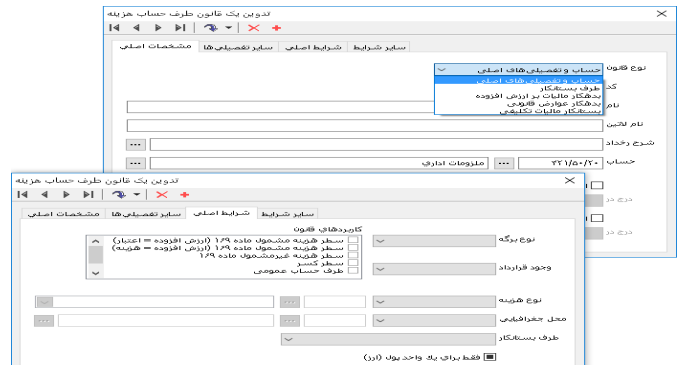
تدوین یک قانون طرف حساب هزینه

سایر شرایط | شرایط اصلی | سایر تفصیلی‌ها | مشخصات اصلی

نوع قانون
حساب و تفصیلی‌های اصلی
حساب و تفصیلی‌های اصلی
طرف بستانکار
بدهکار مالیات بر ارزش افزوده
بدهکار عوارض قانونی
بستانکار مالیات تکلیفی

کد
نام
نام لاتین
شرح رخداد
حساب ۲۲۱/۵۰/۲۰ ملزومات اداری

درج در
درج در

تدوین یک قانون طرف حساب هزینه

سایر شرایط | شرایط اصلی | سایر تفصیلی‌ها | مشخصات اصلی

کاربردهای قانون
نوع برگه
سطر هزینه مشمول ماده ۱۶۹ (ارزش افزوده = اعتبار)
سطر هزینه مشمول ماده ۱۶۹ (ارزش افزوده = هزینه)
سطر هزینه غیرمشمول ماده ۱۶۹
سطر کسر
طرف حساب عمومی

وجود قرارداد

نوع هزینه
محل جغرافیایی
طرف بستانکار

فقط برای یک واحد پول (ارز)